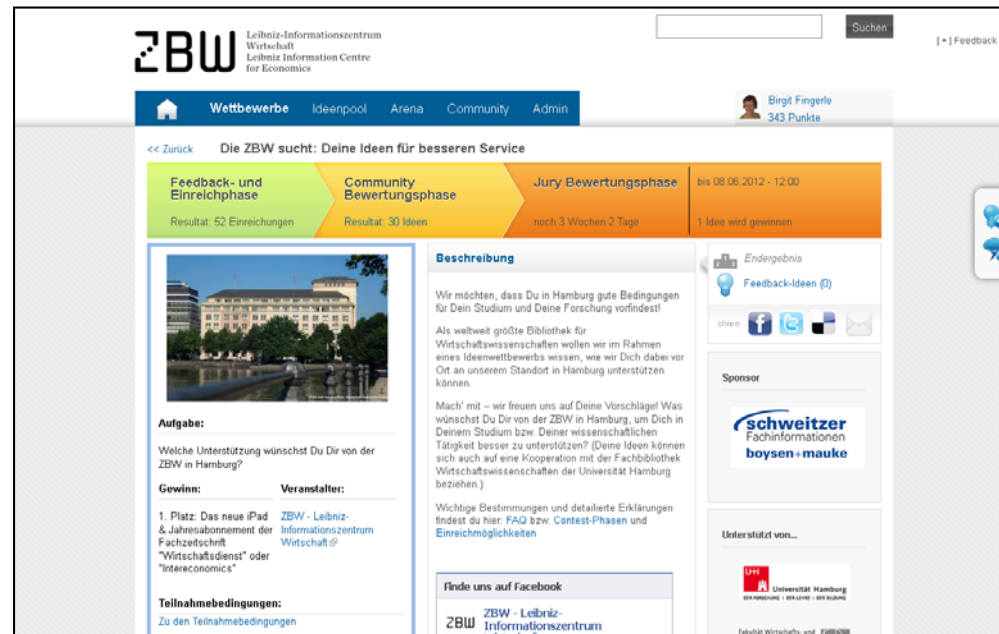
ZBW Leibniz-Informationszentrum Wirtschaft Leibniz Information Centre for Economics

Suchen

[+] Feedback

Wettbewerbe Ideenpool Arena Community Admin

Birgit Fingerle
343 Punkte

<< Zurück

Die ZBW sucht: Deine Ideen für besseren Service

Feedback- und Einreichphase
Resultat: 52 Einreichungen

Community Bewertungsphase
Resultat: 30 Ideen

Jury Bewertungsphase
noch 3 Wochen 2 Tage

bis 08.06.2012 - 12:00
1 Idee wird gewinnen

Aufgabe:

Welche Unterstützung wünschst Du Dir von der ZBW in Hamburg?

Gewinn:

1. Platz: Das neue iPad & Jahresabonnement der Fachzeitschrift "Wirtschaftsdienst" oder "Intereconomics"

Veranstalter:

ZBW - Leibniz-Informationszentrum Wirtschaft

Teilnahmebedingungen:

Zu den Teilnahmebedingungen

Beschreibung

Wir möchten, dass Du in Hamburg gute Bedingungen für Dein Studium und Deine Forschung vorfindest!

Als weltweit größte Bibliothek für Wirtschaftswissenschaften wollen wir im Rahmen eines Ideenwettbewerbs wissen, wie wir Dich dabei vor Ort an unserem Standort in Hamburg unterstützen können.

Mach' mit – wir freuen uns auf Deine Vorschläge! Was wünschst Du Dir von der ZBW in Hamburg, um Dich in Deinem Studium bzw. Deiner wissenschaftlichen Tätigkeit besser zu unterstützen? (Deine Ideen können sich auch auf eine Kooperation mit der Fachbibliothek Wirtschaftswissenschaften der Universität Hamburg beziehen.)

Wichtige Bestimmungen und detailierte Erklärungen findest du hier: FAQ bzw. Contest-Phasen und Einreichmöglichkeiten

Finde uns auf Facebook

ZBW ZBW - Leibniz-Informationszentrum

Endergebnis

Feedback-Ideen (0)

share

Sponsor

schweitzer Fachinformationen
boysen+mauke

Unterstützt von...

UHH Universität Hamburg
DER FORSCHUNG | DER LEHRE | DER BILDUNG

Fakultät Wirtschafts- und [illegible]